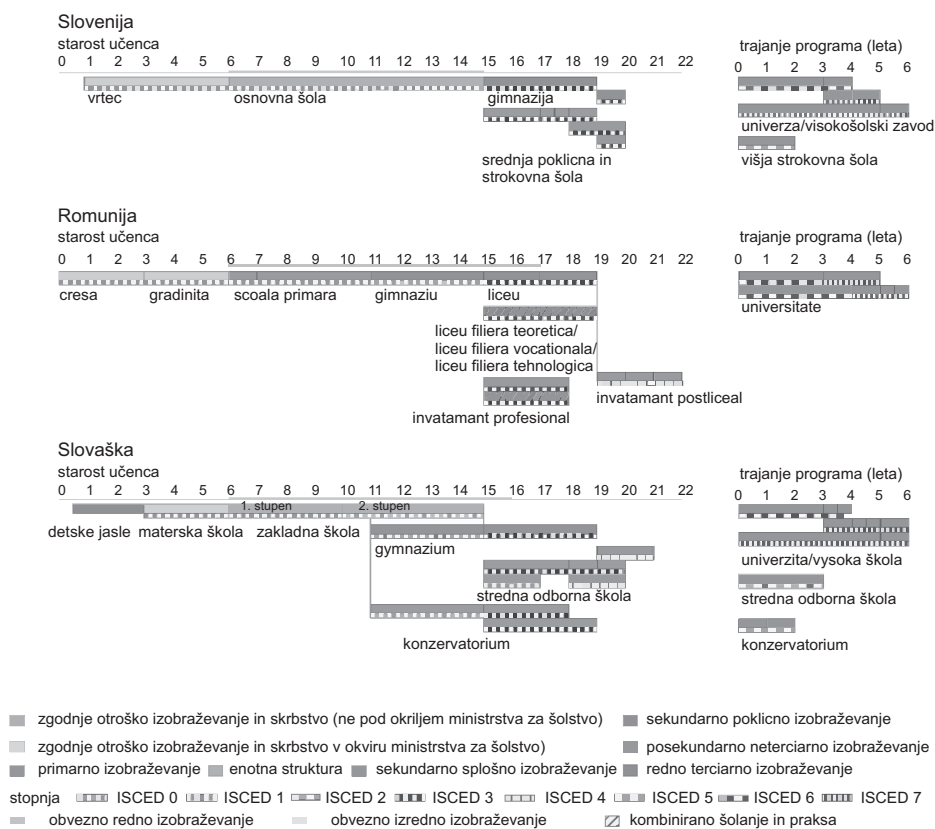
Slovenija
starost učenca
0 1 2 3 4 5 6 7 8 9 10 11 12 13 14 15 16 17 18 19 20 21 22

vrtec
osnovna šola
gimnazija
srednja poklicna in strokovna šola

trajanje programa (leta)
0 1 2 3 4 5 6
univerza/visokošolski zavod
višja strokovna šola

Romunija
starost učenca
0 1 2 3 4 5 6 7 8 9 10 11 12 13 14 15 16 17 18 19 20 21 22

cresa
gradinita
scoala primara
gimnaziu
liceu
liceu filiera teoretica/ liceu filiera vocationala/ liceu filiera tehnologica
invatamant profesional
invatamant postliceal

trajanje programa (leta)
0 1 2 3 4 5 6
universitate

Slovaška
starost učenca
0 1 2 3 4 5 6 7 8 9 10 11 12 13 14 15 16 17 18 19 20 21 22
1. stupen
2. stupen

detske jasle
materska škola
zakladna škola
gymnazium
stredna odborna škola
konzervatorium

trajanje programa (leta)
0 1 2 3 4 5 6
univerzita/vysoka škola
stredna odborna škola
konzervatorium

zgodnje otroško izobraževanje in skrbstvo (ne pod okriljem ministrstva za šolstvo)
sekundarno poklicno izobraževanje
zgodnje otroško izobraževanje in skrbstvo v okviru ministrstva za šolstvo)
posekundarno neterciarno izobraževanje
primarno izobraževanje
enotna struktura
sekundarno splošno izobraževanje
redno terciarno izobraževanje
stopnja ISCED 0 ISCED 1 ISCED 2 ISCED 3 ISCED 4 ISCED 5 ISCED 6 ISCED 7
obvezno redno izobraževanje
obvezno izredno izobraževanje
kombinirano šolanje in praksa